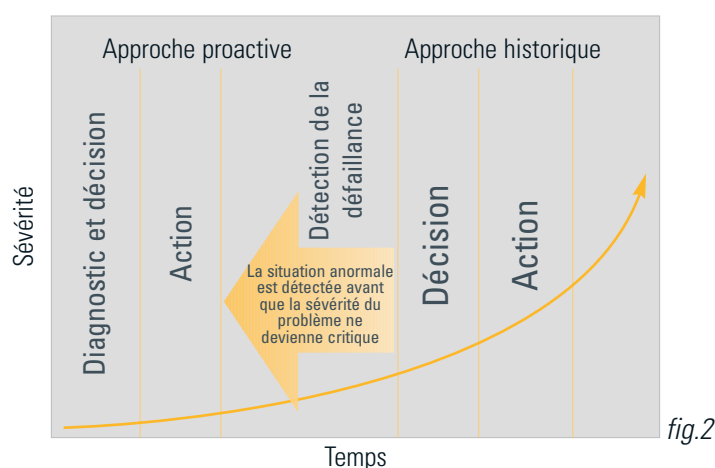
Approche proactive

Approche historique

Diagnostic et décision

Action

Détection de la défaillance

Décision

Action

La situation anormale est détectée avant que la sévérité du problème ne devienne critique

Sévérité

Temps

fig.2